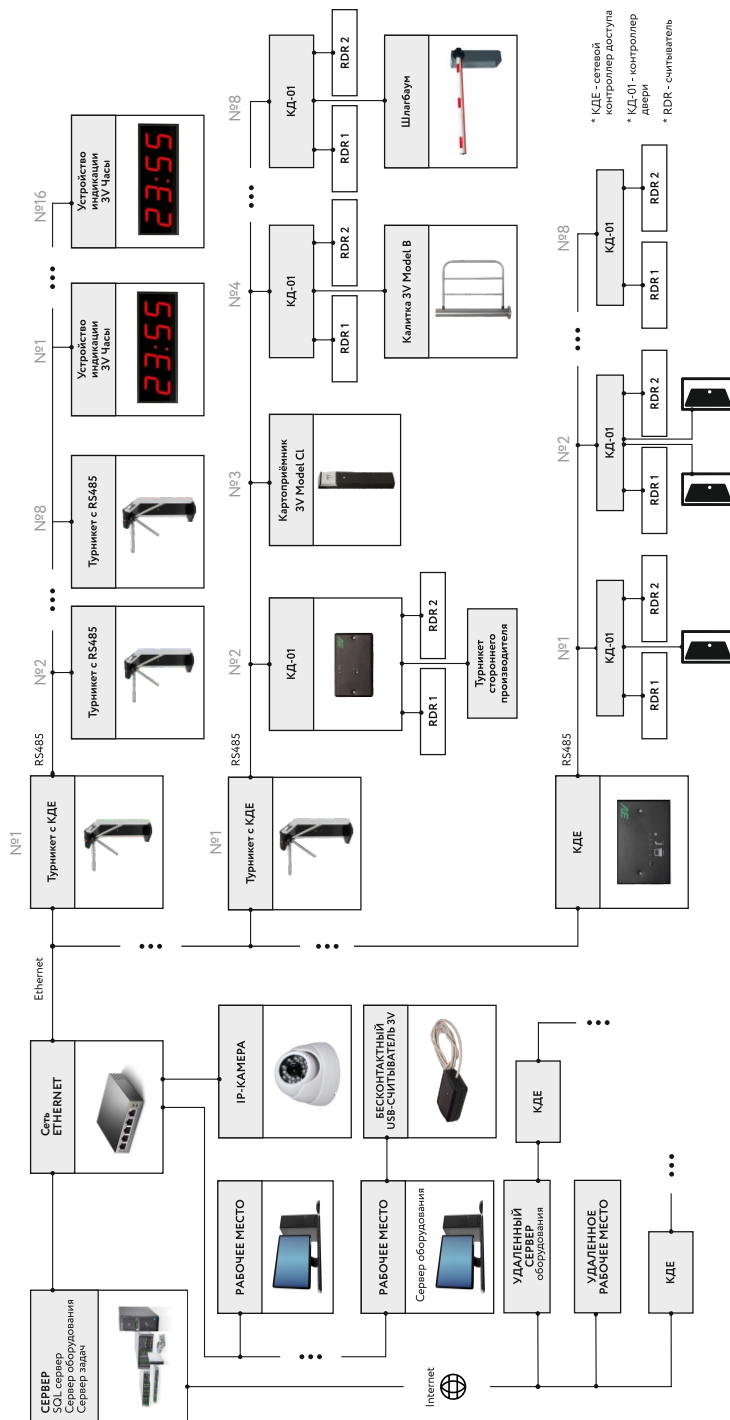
СЕРВЕР
SQL сервер
Сервер оборудования
Сервер задач

Internet

РАБОЧЕЕ МЕСТО

РАБОЧЕЕ МЕСТО
Сервер оборудования

УДАЛЕННЫЙ СЕРВЕР оборудования

УДАЛЕННОЕ РАБОЧЕЕ МЕСТО

КДЕ

КДЕ

Сеть ETHERNET

IP-КАМЕРА

БЕСКОНТАКТНЫЙ USB-СЧИТЫВАТЕЛЬ 3V

Ethernet

№1
Турникет с КДЕ
RS485
№2
Турникет с RS485
№8
Турникет с RS485
№1
Устройство индикации 3V Часы
№16
Устройство индикации 3V Часы

№1
Турникет с КДЕ
RS485
№2
КД-01
RDR 1
RDR 2
Турникет стороннего производителя
№3
Картоприёмник 3V Model CI
№4
КД-01
RDR 1
RDR 2
Калитка 3V Model B
№8
КД-01
RDR 1
RDR 2
Шлагбаум

КДЕ
RS485
№1
КД-01
RDR 1
RDR 2
№2
КД-01
RDR 1
RDR 2
№8
КД-01
RDR 1
RDR 2

* КДЕ - сетевой контроллер доступа
* КД-01 - контроллер двери
* RDR - считыватель